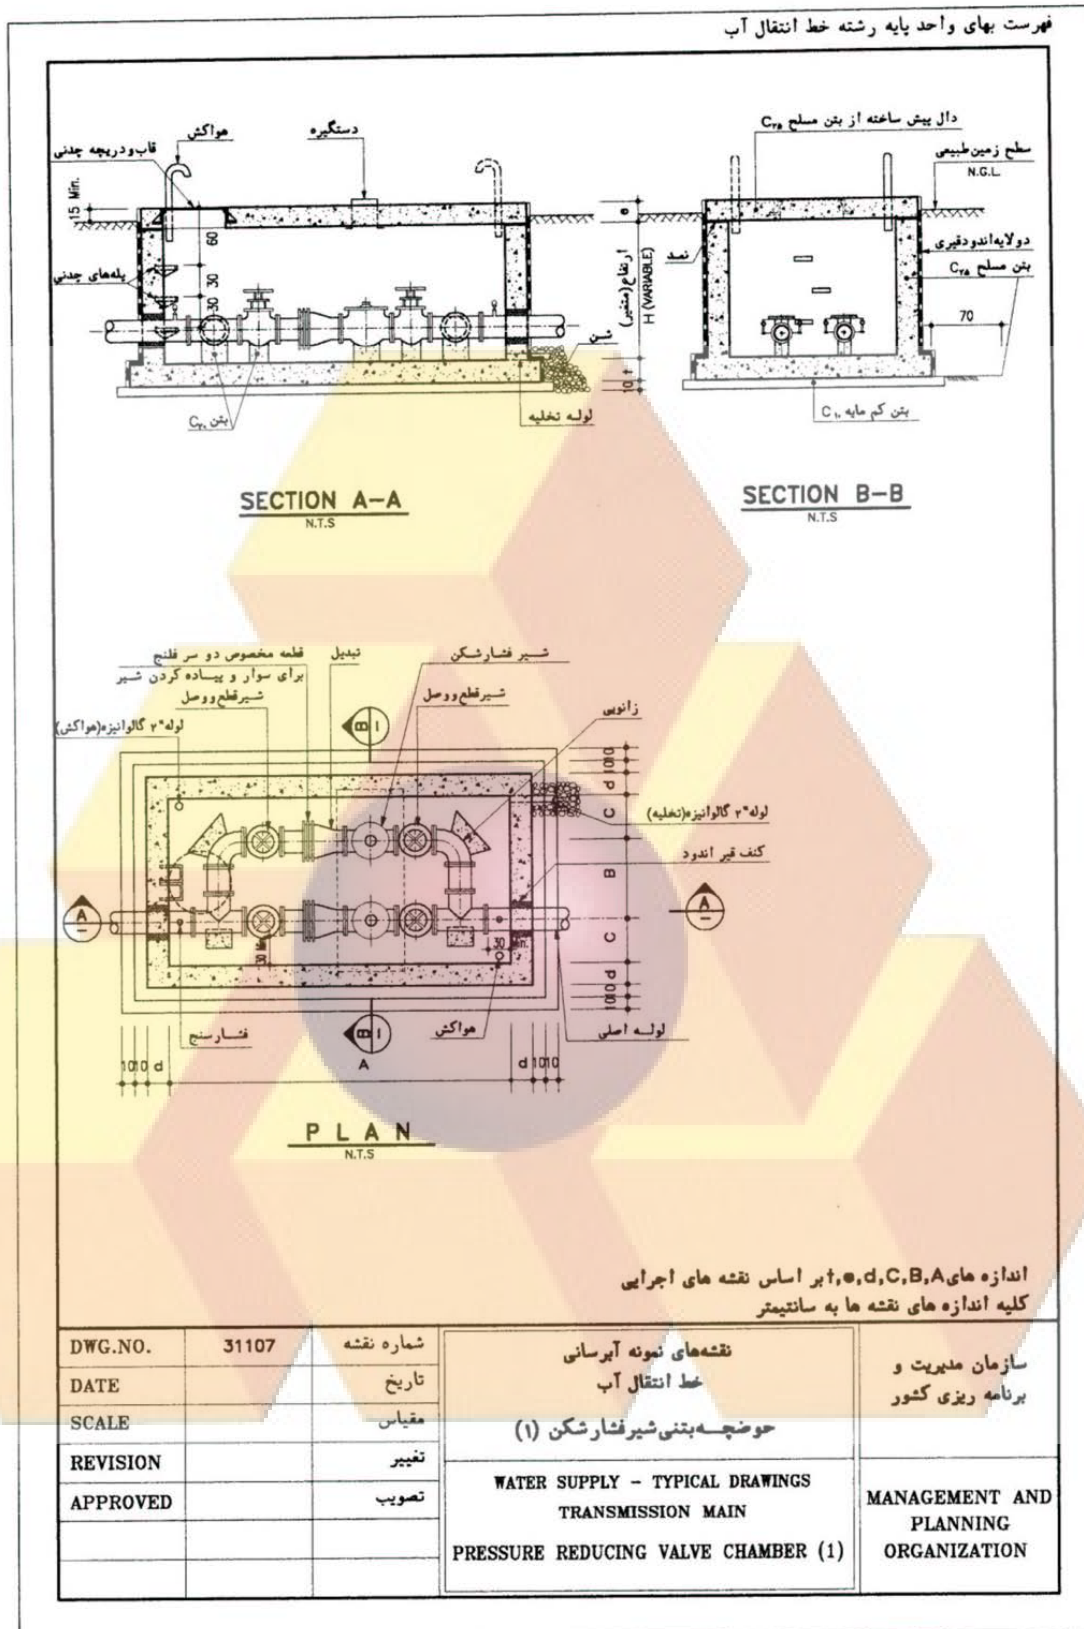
فهرست بهای واحد پایه رشته خط انتقال آب

هواکش
دستگیره
قاب و دریچه چدنی
15 Min.
e
60
30
30
پله‌های چدنی
ارتفاع (متغیر)
H (VARIABLE)
نمد
شن
10
f
بتن $C_{25}$
لوله تخلیه

دال پیش ساخته از بتن مسلح $C_{25}$
سطح زمین طبیعی
N.G.L.
دولایه اندود قیری
بتن مسلح $C_{25}$
70
بتن کم مایه $C_{10}$

SECTION A-A
N.T.S

SECTION B-B
N.T.S

قطعه مخصوص دو سر فلنج برای سوار و پیاده کردن شیر
تبدیل
شیر فشارشکن
شیرقطع‌ووصل
شیرقطع‌ووصل
زانویی
لوله ۲" گالوانیزه (هواکش)
B
1
100
d
C
لوله ۲" گالوانیزه (تخلیه)
کنف قیر اندود
B
A
A
C
30
30 Min.
d
100
فشارسنج
هواکش
لوله اصلی
B
1
A
10 10 d
d 10 10

PLAN
N.T.S

اندازه های f,e,d,C,B,A بر اساس نقشه های اجرایی
کلیه اندازه های نقشه ها به سانتیمتر

| DWG.NO. | 31107 | شماره نقشه | نقشه‌های نمونه آبرسانی<br>خط انتقال آب<br>حوضچه بتنی شیرفشارشکن (۱) | سازمان مدیریت و<br>برنامه ریزی کشور |
|---|---|---|---|---|
| DATE | | تاریخ | | |
| SCALE | | مقیاس | | |
| REVISION | | تغییر | WATER SUPPLY - TYPICAL DRAWINGS<br>TRANSMISSION MAIN<br>PRESSURE REDUCING VALVE CHAMBER (1) | MANAGEMENT AND<br>PLANNING<br>ORGANIZATION |
| APPROVED | | تصویب | | |